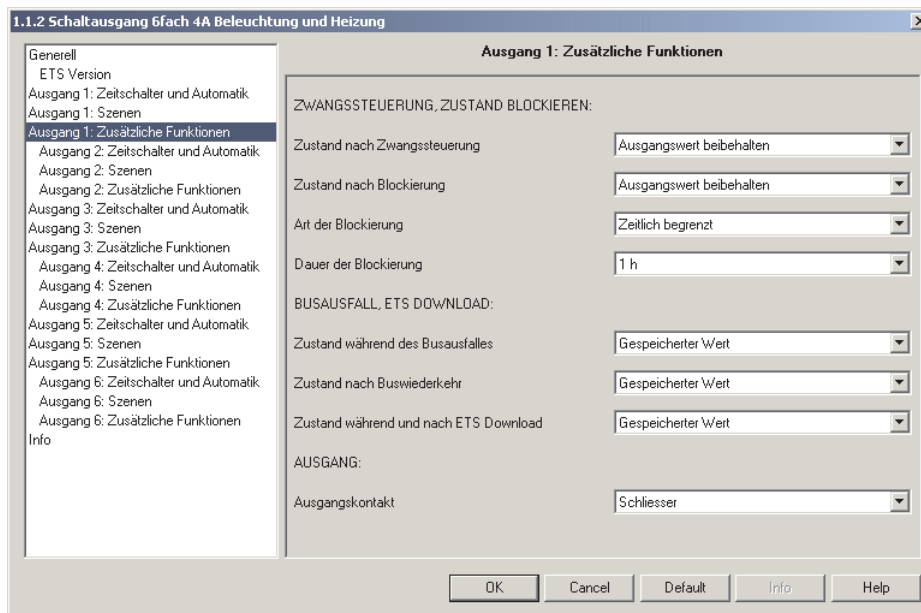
1.1.2 Schaltausgang 6fach 4A Beleuchtung und Heizung

Generell
ETS Version
Ausgang 1: Zeitschalter und Automatik
Ausgang 1: Szenen
Ausgang 1: Zusätzliche Funktionen
Ausgang 2: Zeitschalter und Automatik
Ausgang 2: Szenen
Ausgang 2: Zusätzliche Funktionen
Ausgang 3: Zeitschalter und Automatik
Ausgang 3: Szenen
Ausgang 3: Zusätzliche Funktionen
Ausgang 4: Zeitschalter und Automatik
Ausgang 4: Szenen
Ausgang 4: Zusätzliche Funktionen
Ausgang 5: Zeitschalter und Automatik
Ausgang 5: Szenen
Ausgang 5: Zusätzliche Funktionen
Ausgang 6: Zeitschalter und Automatik
Ausgang 6: Szenen
Ausgang 6: Zusätzliche Funktionen
Info

Ausgang 1: Zusätzliche Funktionen

ZWANGSSTEUERUNG, ZUSTAND BLOCKIEREN:

Zustand nach Zwangssteuerung — Ausgangswert beibehalten

Zustand nach Blockierung — Ausgangswert beibehalten

Art der Blockierung — Zeitlich begrenzt

Dauer der Blockierung — 1 h

BUSAUSFALL, ETS DOWNLOAD:

Zustand während des Busausfalles — Gespeicherter Wert

Zustand nach Buswiederkehr — Gespeicherter Wert

Zustand während und nach ETS Download — Gespeicherter Wert

AUSGANG:

Ausgangskontakt — Schliesser

OK Cancel Default Info Help